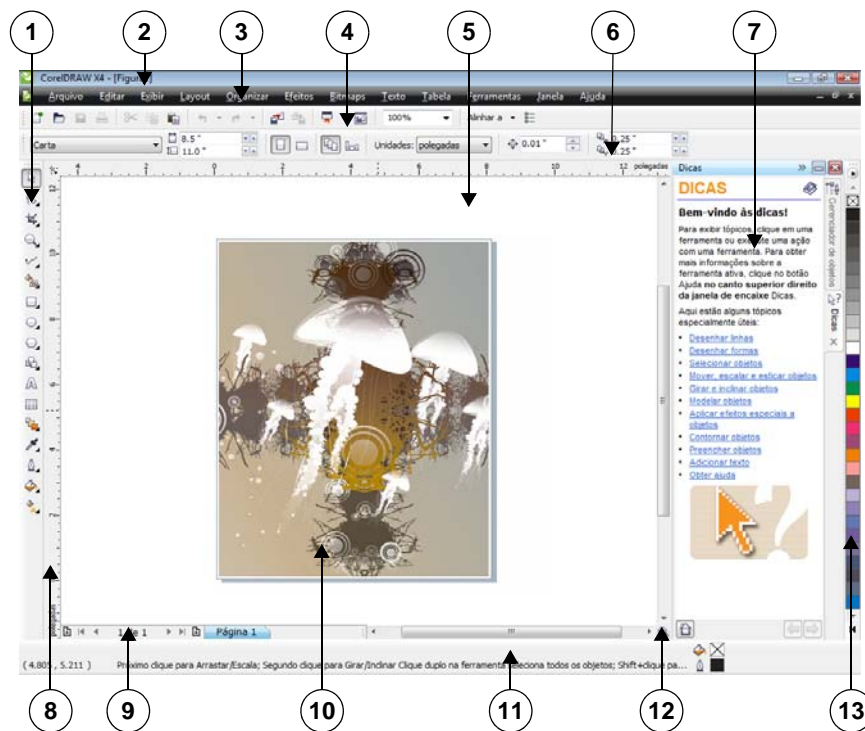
1 2 3 4 5 6 7

CorelDRAW X4 - [Figur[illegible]]

Arquivo Editar Exibir Layout Organizar Efeitos Bitmaps Texto Tabela Ferramentas Janela Ajuda

100% Alinhar a

Carta 8.5" 11.0" Unidades: polegadas 0.01" .25" .25"

polegadas

Dicas

DICAS

Bem-vindo às dicas!

Para exibir tópicos, clique em uma ferramenta ou ex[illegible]te uma ação com uma ferramenta. Para obter mais informações sobre a ferramenta ativa, clique no botão Ajuda no canto superior direito da janela de encaixe Dicas.

Aqui estão alguns tópicos especialmente úteis:

- Desenhar linhas
- Desenhar formas
- Selecionar objetos
- Mover, escalar e esticar objetos
- Girar e inclinar objetos
- Modelar objetos
- Aplicar efeitos especiais a objetos
- Contornar objetos
- Preencher objetos
- Adicionar texto
- Obter ajuda

Gerenciador de objetos

Dicas

1 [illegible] 1 Página 1

( 4.80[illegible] , 5.211 ) Próximo clique para Arrastar/Escala; Segundo clique para Girar/Inclinar Clique duplo na ferramenta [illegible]leciona todos os objetos; Shift+clique pa...

8 9 10 11 12 13